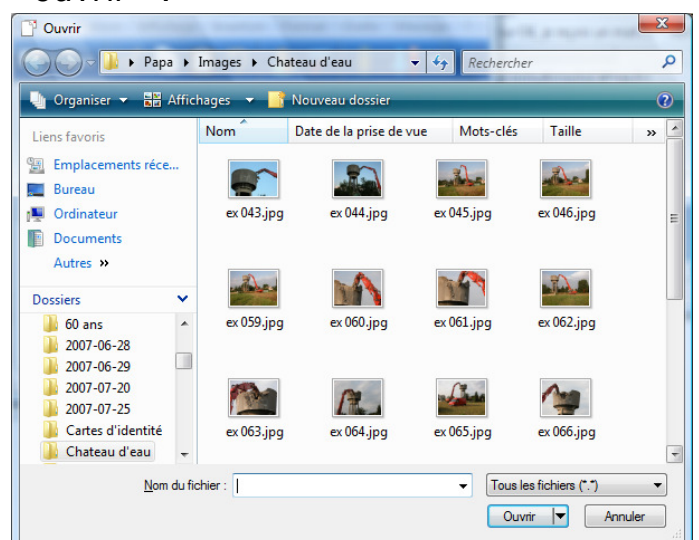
Ouvrir

Papa ▸ Images ▸ Chateau d'eau

Rechercher

Organiser ▾ Affichages ▾ Nouveau dossier

Liens favoris

Emplacements réce...

Bureau

Ordinateur

Documents

Autres »

Dossiers

60 ans

2007-06-28

2007-06-29

2007-07-20

2007-07-25

Cartes d'identité

Chateau d'eau

| Nom | Date de la prise de vue | Mots-clés | Taille | » |
|---|---|---|---|---|

ex 043.jpg ex 044.jpg ex 045.jpg ex 046.jpg

ex 059.jpg ex 060.jpg ex 061.jpg ex 062.jpg

ex 063.jpg ex 064.jpg ex 065.jpg ex 066.jpg

Nom du fichier :

Tous les fichiers (*.*)

Ouvrir

Annuler